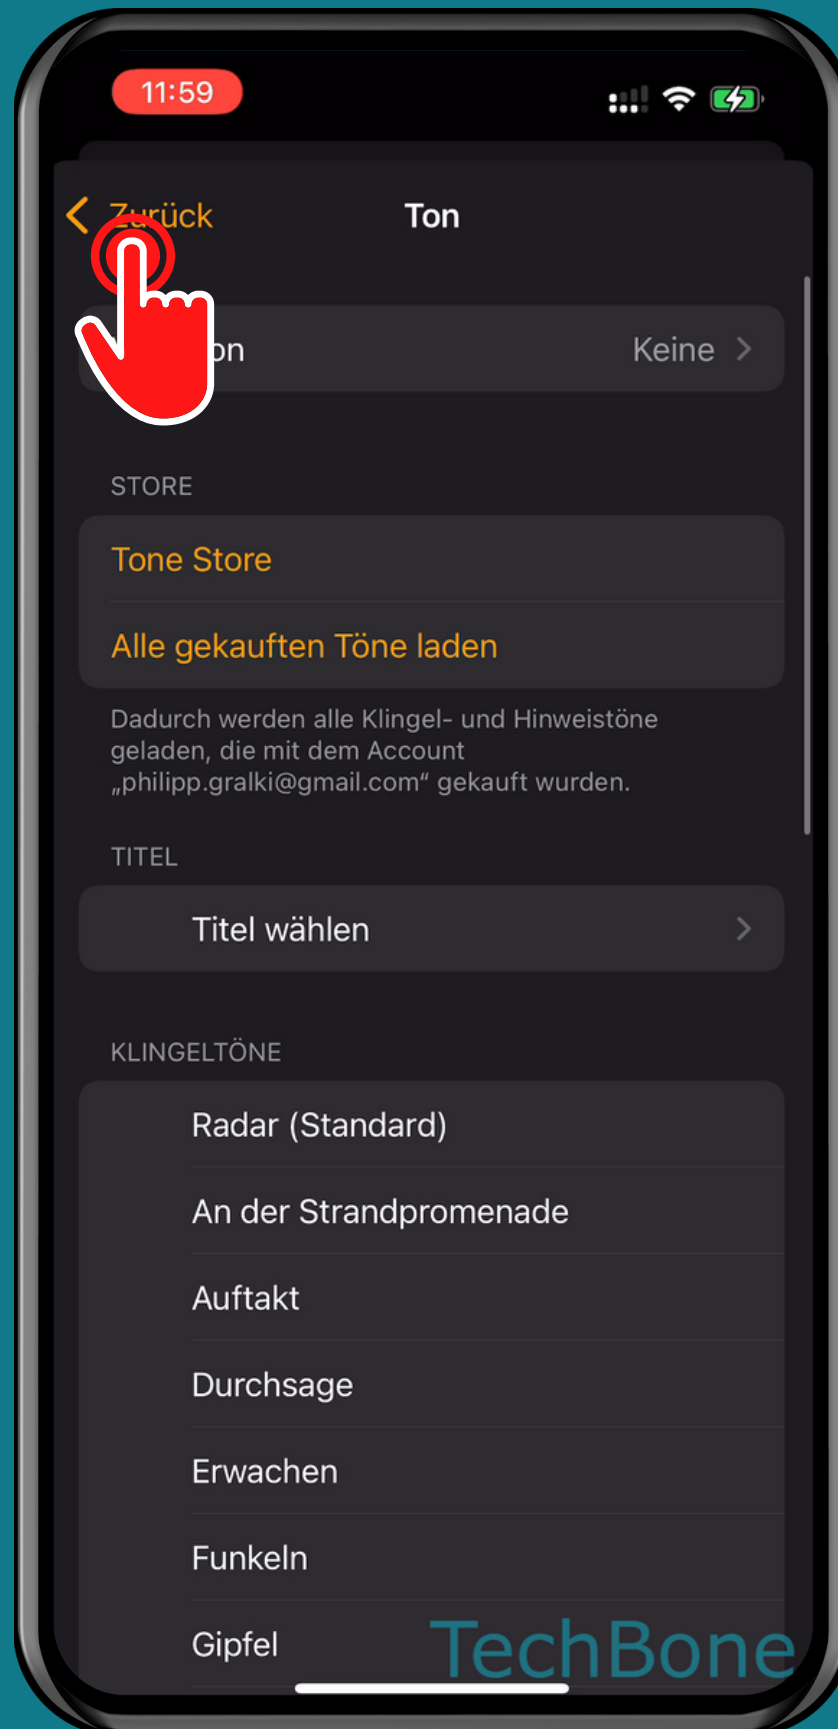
11:59

Zurück

Ton

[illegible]on Keine

STORE

Tone Store

Alle gekauften Töne laden

Dadurch werden alle Klingel- und Hinweistöne geladen, die mit dem Account „philipp.gralki@gmail.com“ gekauft wurden.

TITEL

Titel wählen

KLINGELTÖNE

Radar (Standard)

An der Strandpromenade

Auftakt

Durchsage

Erwachen

Funkeln

Gipfel

TechBone